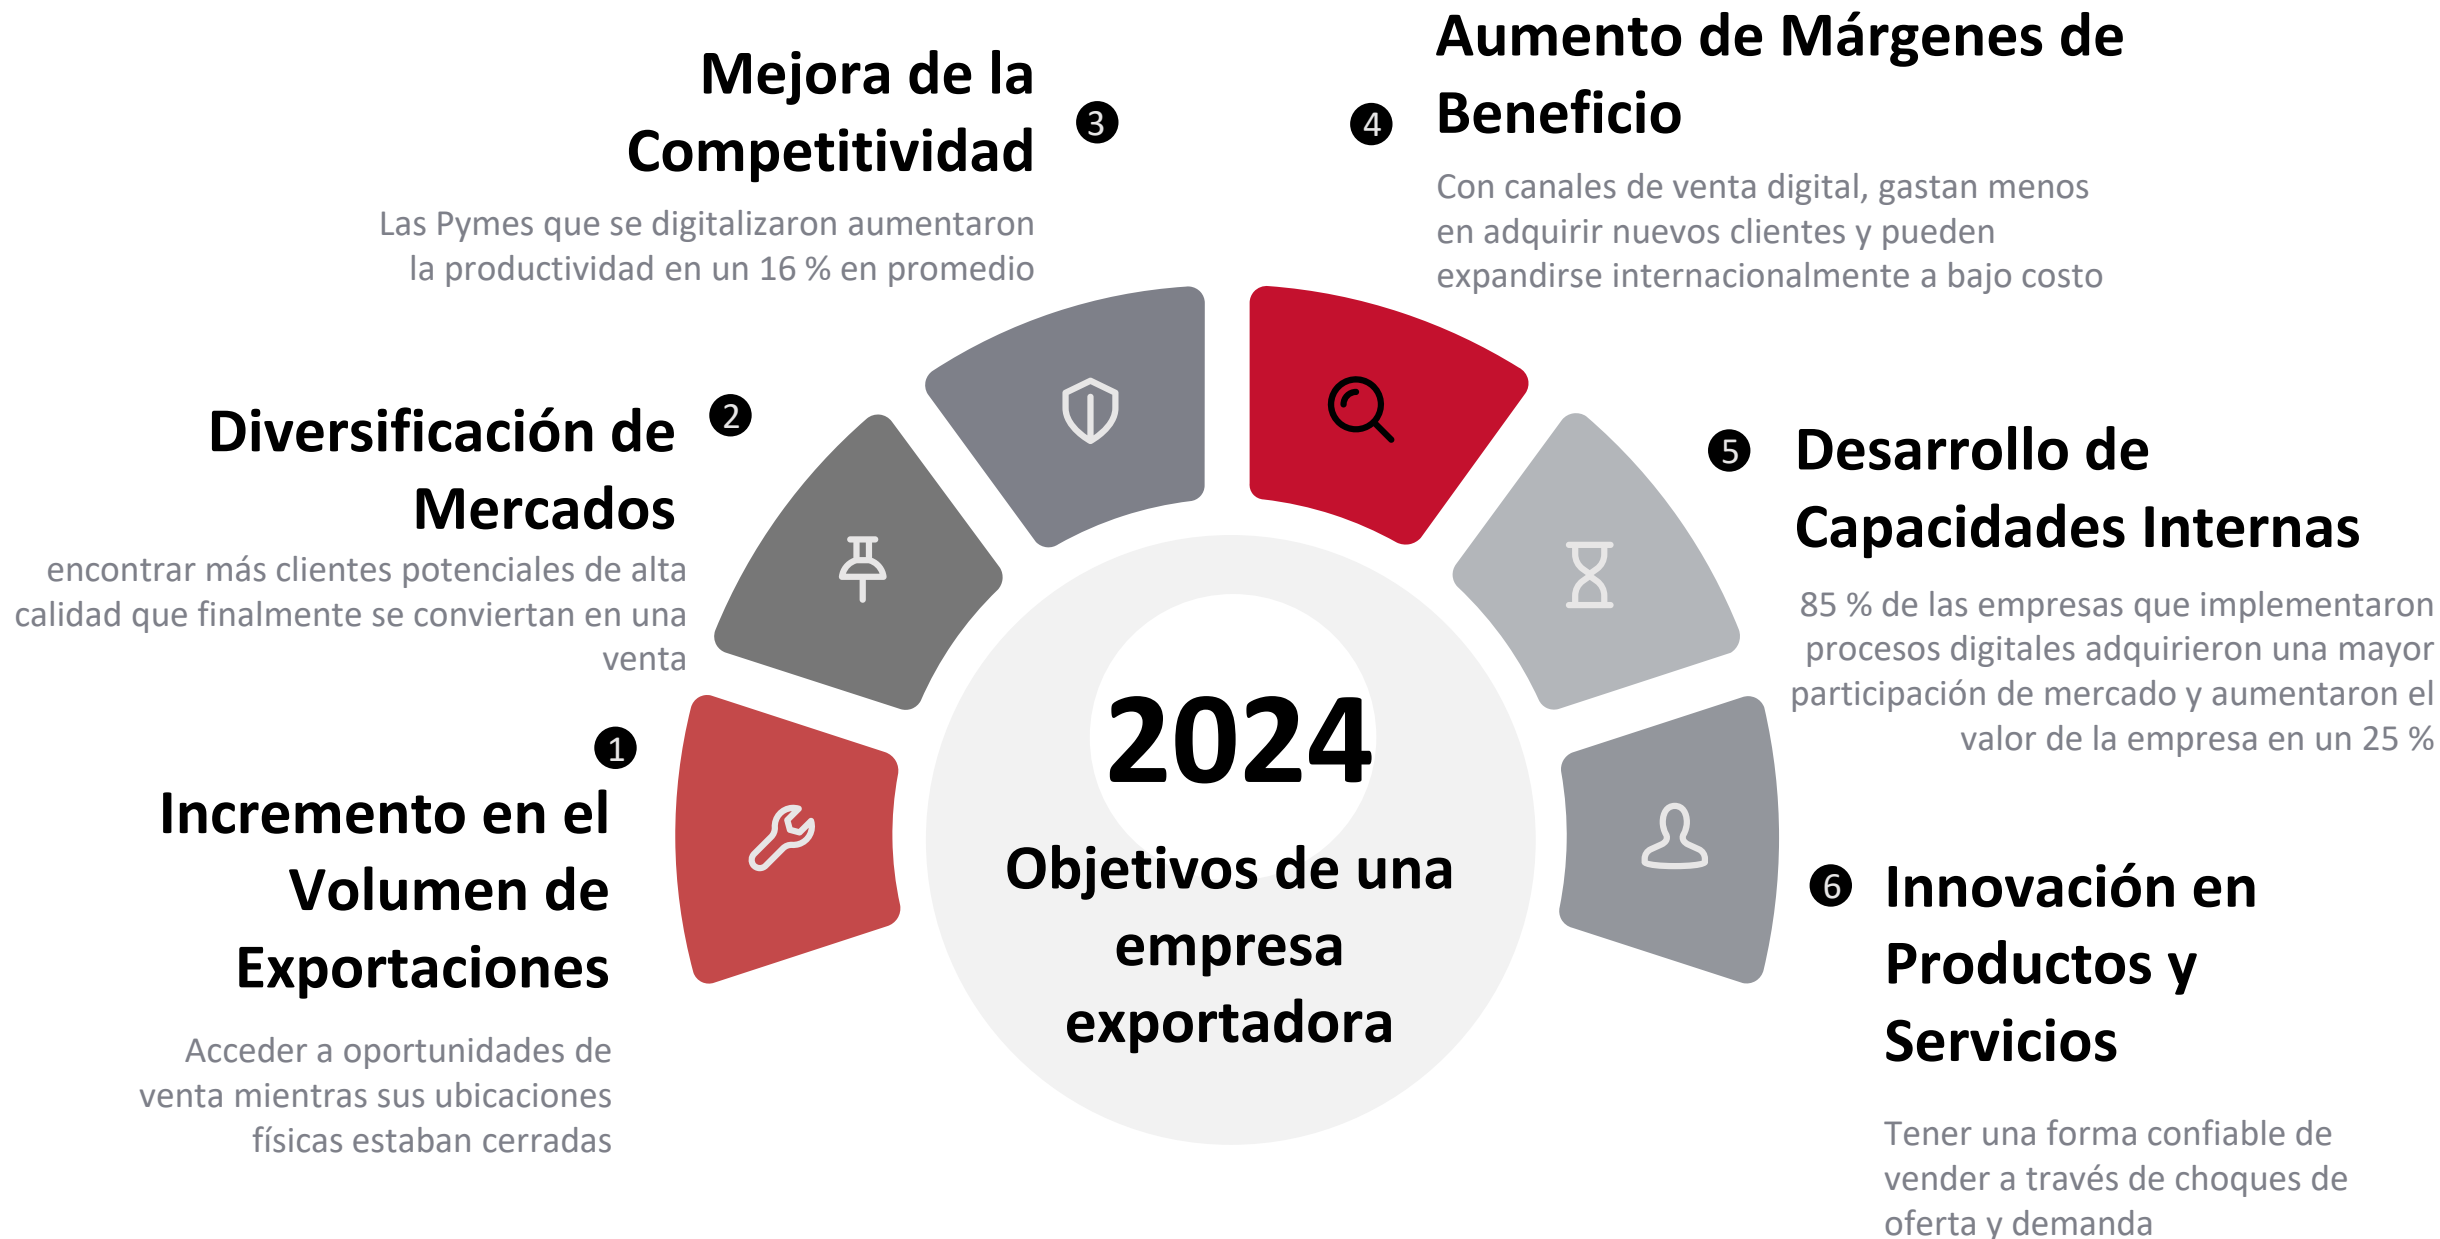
2024

Objetivos de una empresa exportadora

1

Incremento en el Volumen de Exportaciones

Acceder a oportunidades de venta mientras sus ubicaciones físicas estaban cerradas

2

Diversificación de Mercados

encontrar más clientes potenciales de alta calidad que finalmente se conviertan en una venta

3

Mejora de la Competitividad

Las Pymes que se digitalizaron aumentaron la productividad en un 16 % en promedio

4

Aumento de Márgenes de Beneficio

Con canales de venta digital, gastan menos en adquirir nuevos clientes y pueden expandirse internacionalmente a bajo costo

5

Desarrollo de Capacidades Internas

85 % de las empresas que implementaron procesos digitales adquirieron una mayor participación de mercado y aumentaron el valor de la empresa en un 25 %

6

Innovación en Productos y Servicios

Tener una forma confiable de vender a través de choques de oferta y demanda